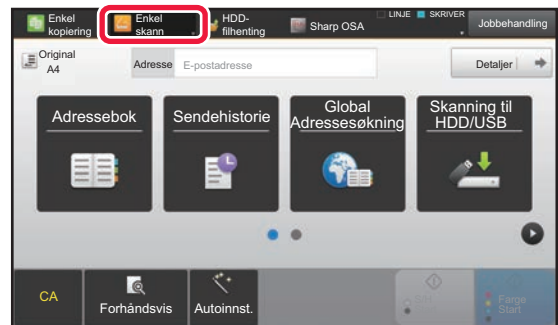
Enkel kopiering
Enkel skann
HDD-filhenting
Sharp OSA
LINJE
SKRIVER
Jobbehandling
Original A4
Adresse
E-postadresse
Detaljer
Adressebok
Sendehistorie
Global Adressesøkning
Skanning til HDD/USB
CA
Forhåndsvis
Autoinnst.
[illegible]
Farge Start